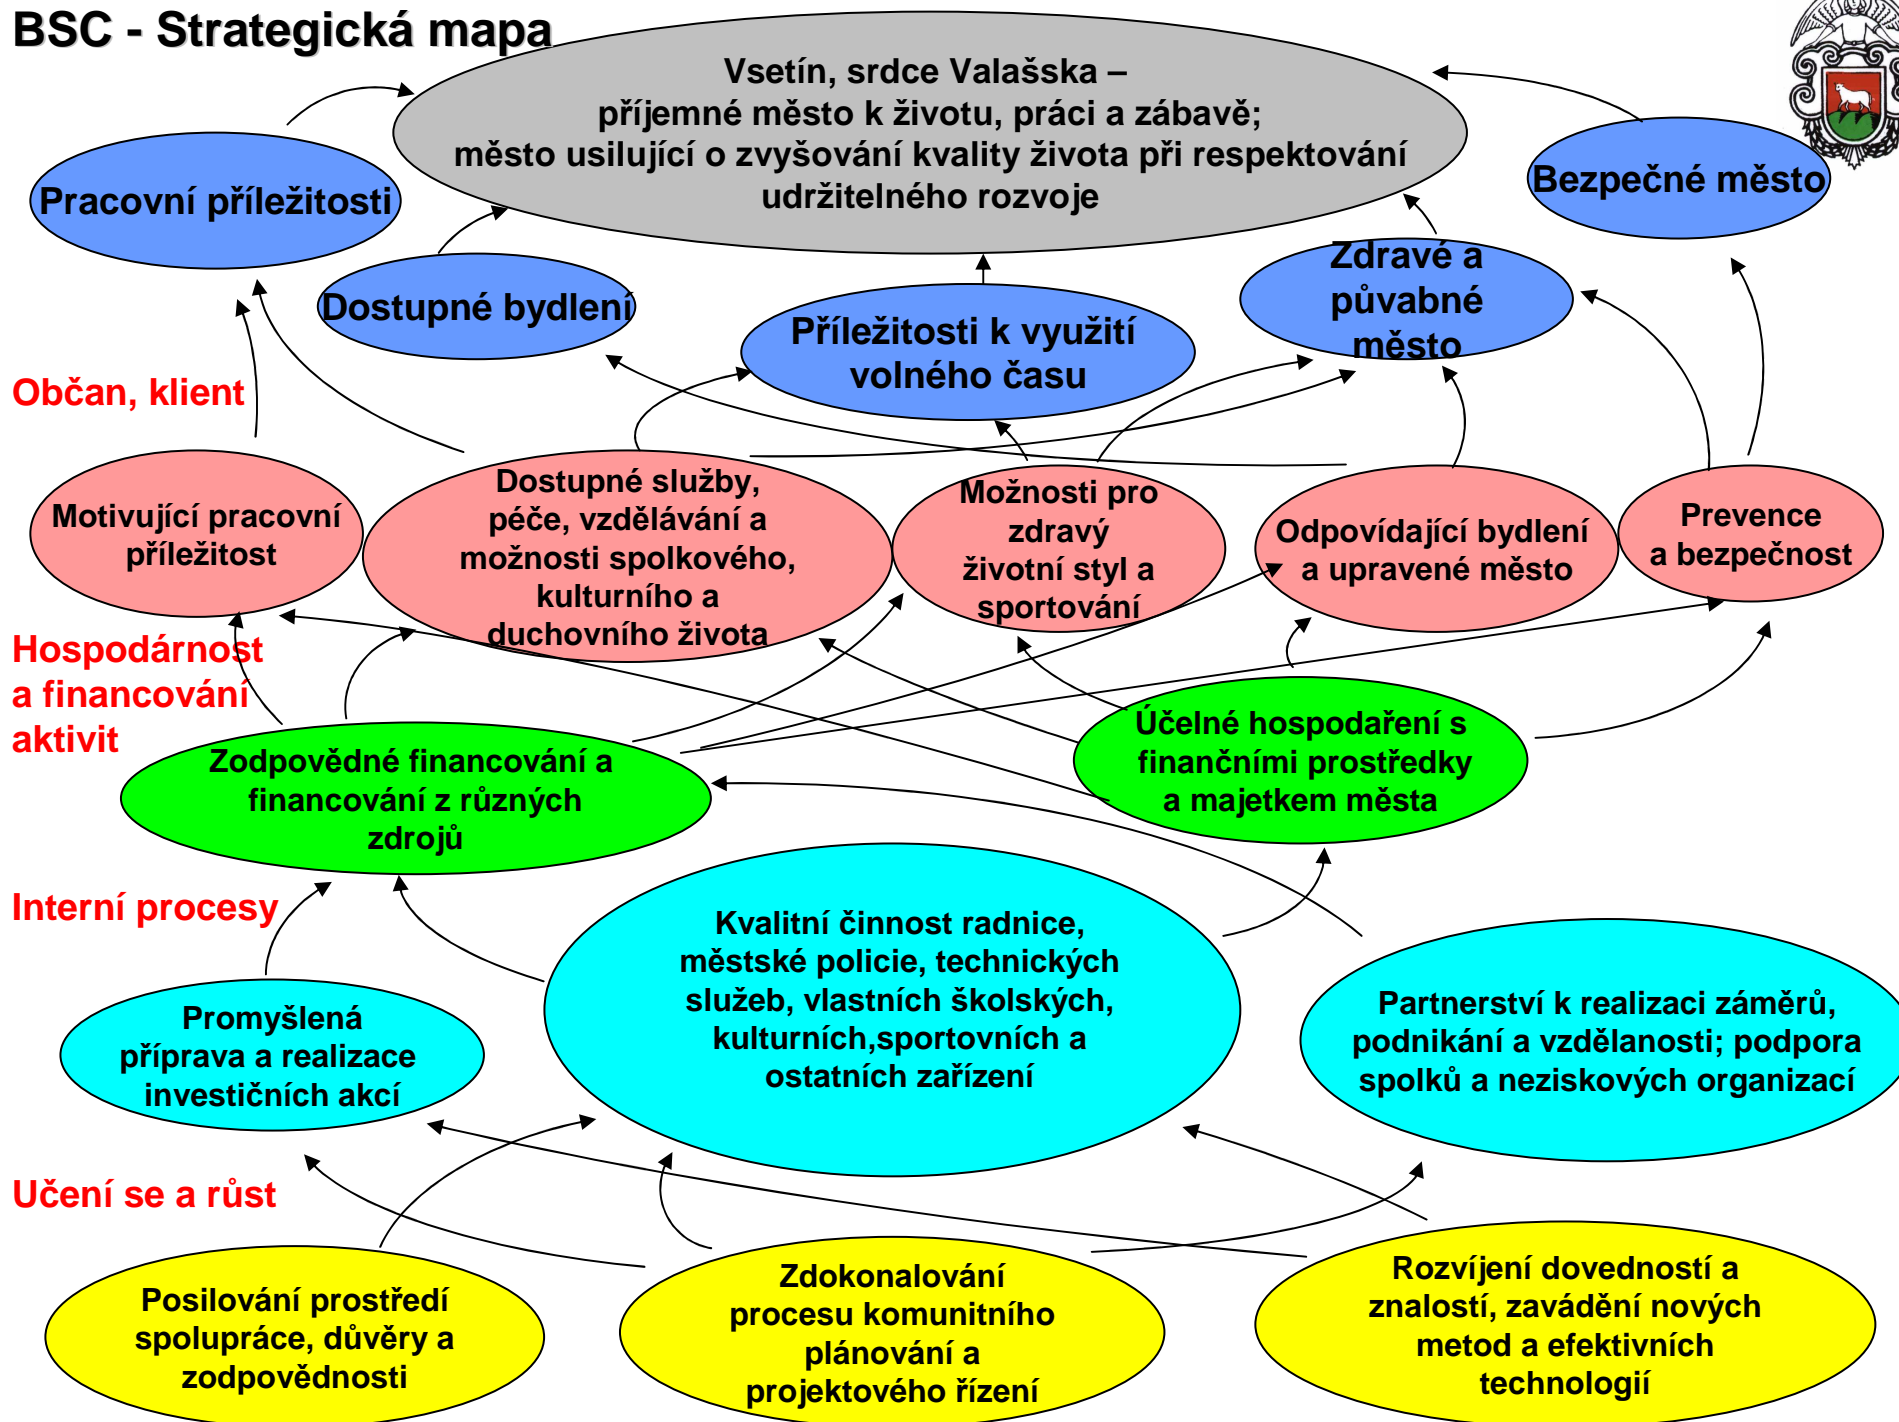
BSC - Strategická mapa

Vsetín, srdce Valašska – příjemné město k životu, práci a zábavě; město usilující o zvyšování kvality života při respektování udržitelného rozvoje

Pracovní příležitosti

Bezpečné město

Dostupné bydlení

Příležitosti k využití volného času

Zdravé a půvabné město

Občan, klient

Motivující pracovní příležitost

Dostupné služby, péče, vzdělávání a možnosti spolkového, kulturního a duchovního života

Možnosti pro zdravý životní styl a sportování

Odpovídající bydlení a upravené město

Prevence a bezpečnost

Hospodárnost a financování aktivit

Zodpovědné financování a financování z různých zdrojů

Účelné hospodaření s finančními prostředky a majetkem města

Interní procesy

Kvalitní činnost radnice, městské policie, technických služeb, vlastních školských, kulturních,sportovních a ostatních zařízení

Partnerství k realizaci záměrů, podnikání a vzdělanosti; podpora spolků a neziskových organizací

Promyšlená příprava a realizace investičních akcí

Učení se a růst

Posilování prostředí spolupráce, důvěry a zodpovědnosti

Zdokonalování procesu komunitního plánování a projektového řízení

Rozvíjení dovedností a znalostí, zavádění nových metod a efektivních technologií